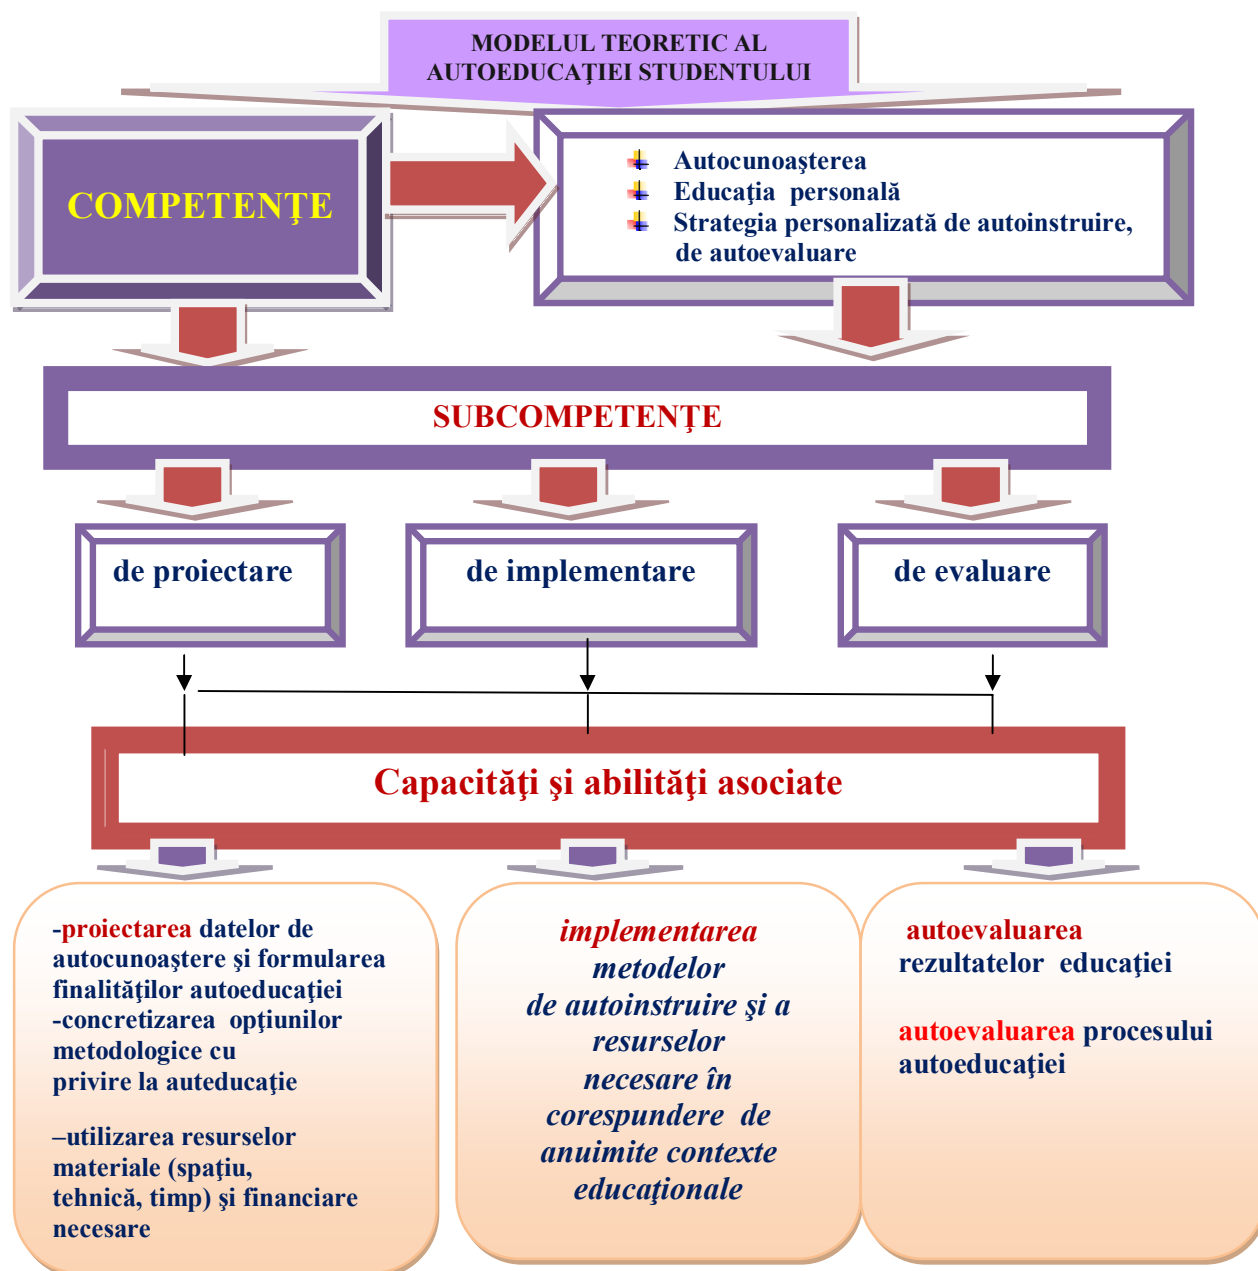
MODELUL TEORETIC AL AUTOEDUCAŢIEI STUDENTULUI

COMPETENŢE

Autocunoaşterea
Educaţia personală
Strategia personalizată de autoinstruire, de autoevaluare

SUBCOMPETENŢE

de proiectare

de implementare

de evaluare

Capacităţi şi abilităţi asociate

-proiectarea datelor de autocunoaştere şi formularea finalităţilor autoeducaţiei
-concretizarea opţiunilor metodologice cu privire la auteducaţie

–utilizarea resurselor materiale (spaţiu, tehnică, timp) şi financiare necesare

implementarea metodelor de autoinstruire şi a resurselor necesare în corespundere de anuimite contexte educaţionale

autoevaluarea rezultatelor educaţiei

autoevaluarea procesului autoeducaţiei